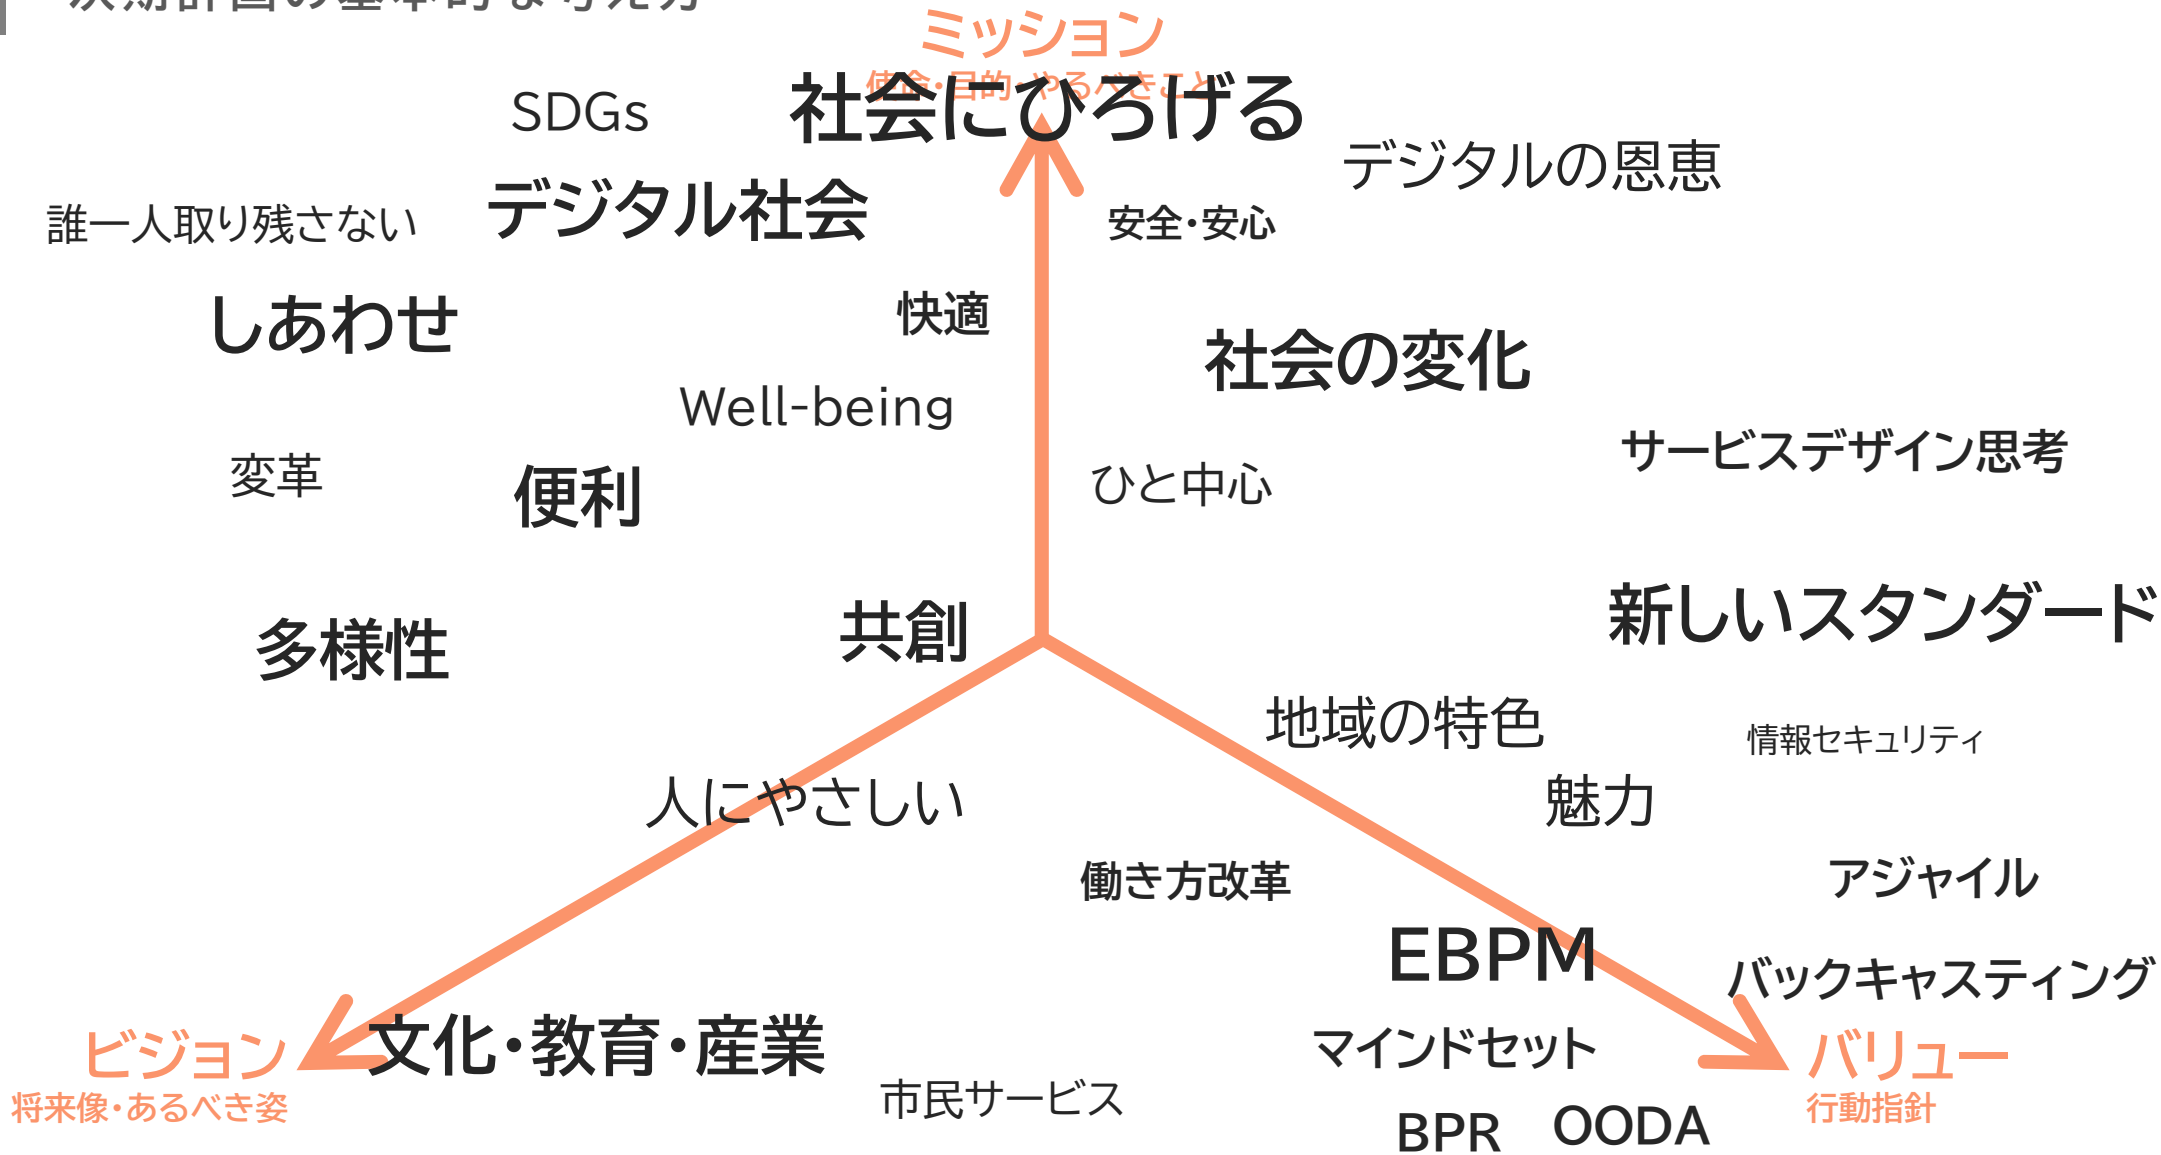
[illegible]

ミッション
使命・目的・やるべきこと
社会にひろげる

SDGs

デジタルの恩恵

誰一人取り残さない

デジタル社会

安全・安心

しあわせ

快適

社会の変化

Well-being

サービスデザイン思考

変革

便利

ひと中心

新しいスタンダード

多様性

共創

地域の特色

情報セキュリティ

人にやさしい

魅力

働き方改革

アジャイル

EBPM

バックキャスティング

ビジョン
将来像・あるべき姿

文化・教育・産業

マインドセット

バリュー
行動指針

市民サービス

BPR

OODA